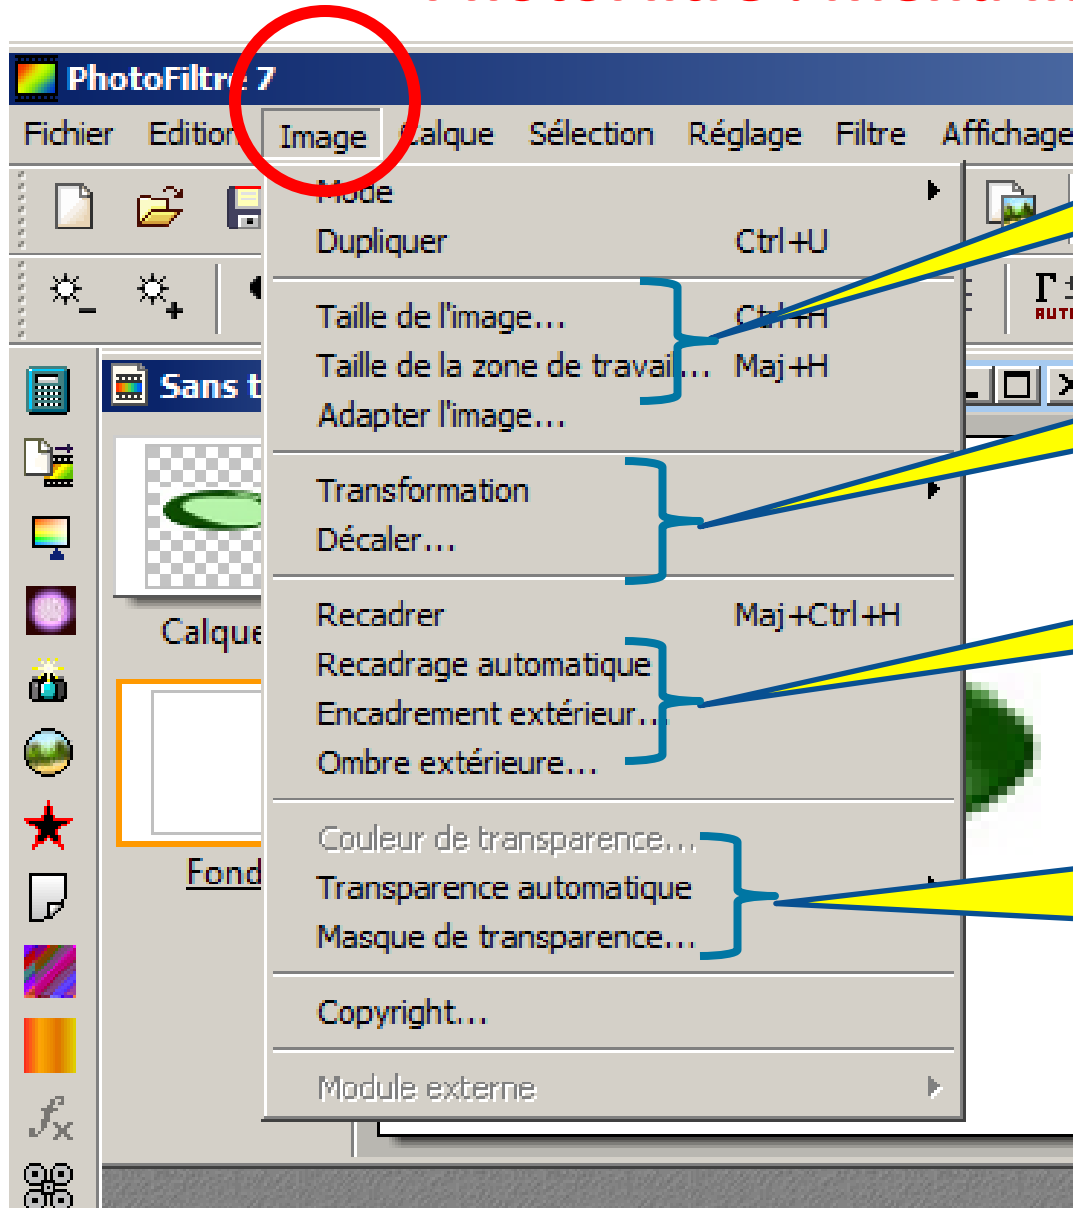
PhotoFiltre 7

Fichier Edition Image Calque Sélection Réglage Filtre Affichage

Mode
Dupliquer Ctrl+U
Taille de l'image... Ctrl+H
Taille de la zone de travail... Maj+H
Adapter l'image...
Transformation
Décaler...
Recadrer Maj+Ctrl+H
Recadrage automatique
Encadrement extérieur...
Ombre extérieure...
Couleur de transparence...
Transparence automatique
Masque de transparence...
Copyright...
Module externe

Sans t
Calque
Fond